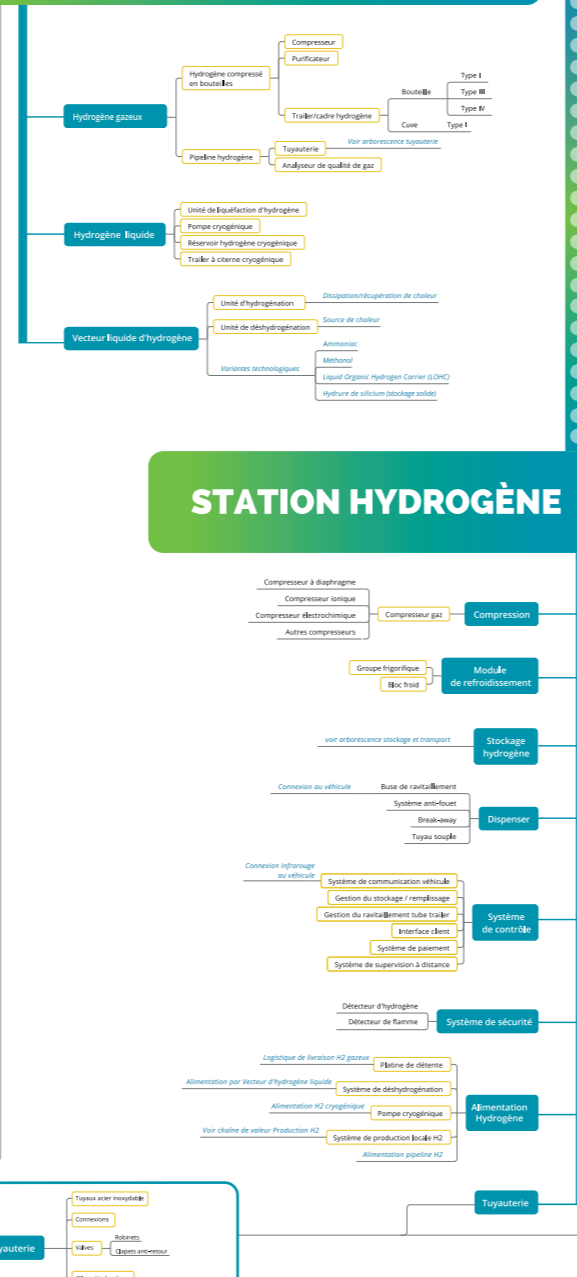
Hydrogène gazeux

Hydrogène compressé en bouteilles

Compresseur

Purificateur

Trailer/cadre hydrogène

Bouteille

Type I

Type III

Type IV

Cuve

Type I

Pipeline hydrogène

Tuyauterie

Voir arborescence tuyauterie

Analyseur de qualité de gaz

Hydrogène liquide

Unité de liquéfaction d'hydrogène

Pompe cryogénique

Réservoir hydrogène cryogénique

Trailer à citerne cryogénique

Vecteur liquide d'hydrogène

Unité d'hydrogénation

Dissipation/récupération de chaleur

Unité de déshydrogénation

Source de chaleur

Variantes technologiques

Ammoniac

Méthanol

Liquid Organic Hydrogen Carrier (LOHC)

Hydrure de silicium (stockage solide)

STATION HYDROGÈNE

Compresseur à diaphragme

Compresseur ionique

Compresseur électrochimique

Autres compresseurs

Compresseur gaz

Compression

Groupe frigorifique

Bloc froid

Module de refroidissement

voir arborescence stockage et transport

Stockage hydrogène

Connexion au véhicule

Buse de ravitaillement

Système anti-fouet

Break-away

Tuyau souple

Dispenser

Connexion infrarouge au véhicule

Système de communication véhicule

Gestion du stockage / remplissage

Gestion du ravitaillement tube trailer

Interface client

Système de paiement

Système de supervision à distance

Système de contrôle

Détecteur d'hydrogène

Détecteur de flamme

Système de sécurité

Logistique de livraison H2 gazeux

Platine de détente

Alimentation par Vecteur d'hydrogène liquide

Système de déshydrogénation

Alimentation H2 cryogénique

Pompe cryogénique

Alimentation Hydrogène

Voir chaîne de valeur Production H2

Système de production locale H2

Alimentation pipeline H2

Tuyaux acier inoxydable

Connexions

Valves

Robinets

Clapets anti-retour

yauterie

Tuyauterie

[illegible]